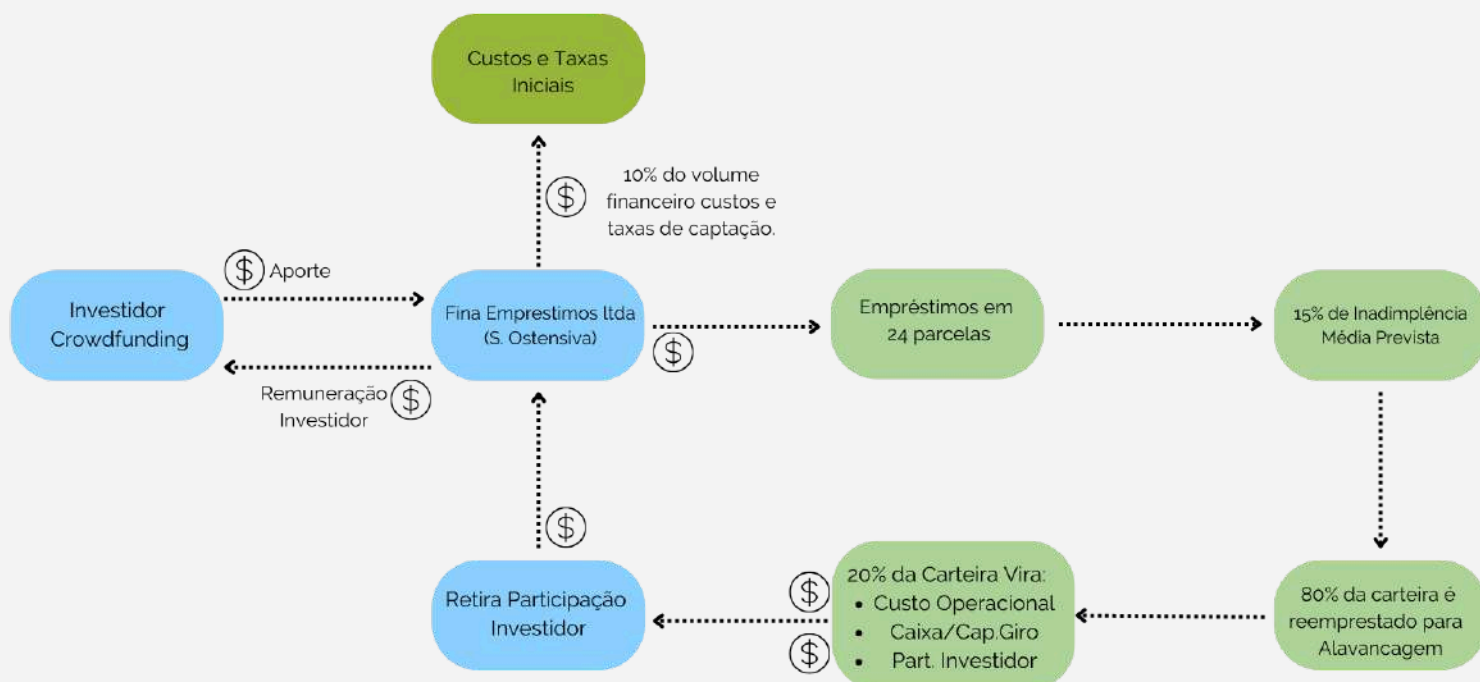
Custos e Taxas Iniciais

$ 10% do volume financeiro custos e taxas de captação.

$ Aporte

Investidor Crowdfunding

Fina Emprestimos ltda (S. Ostensiva)

$

Empréstimos em 24 parcelas

15% de Inadimplência Média Prevista

Remuneração Investidor $

$

Retira Participação Investidor

$

$

20% da Carteira Vira:
• Custo Operacional
• Caixa/Cap.Giro
• Part. Investidor

80% da carteira é reemprestado para Alavancagem